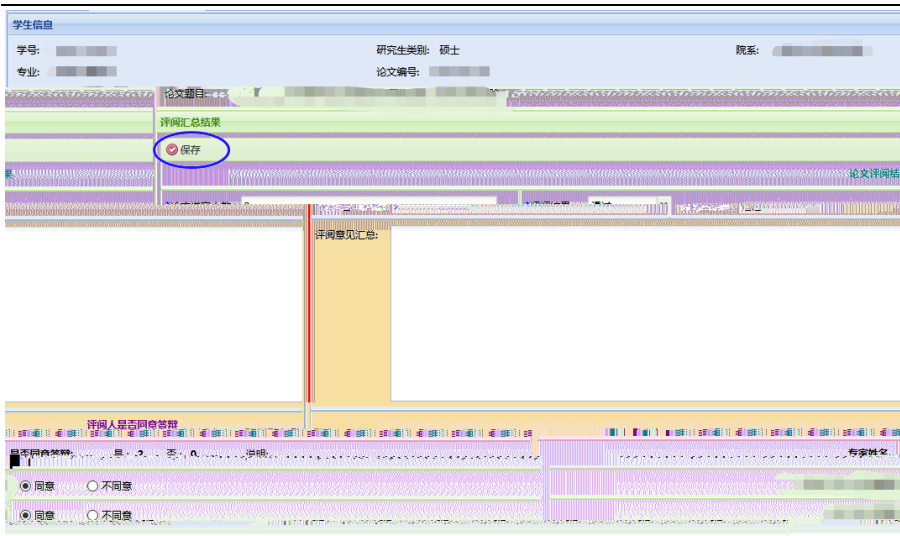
学生信息

学号:

研究生类别: 硕士

院系:

专业:

论文编号:

论文题目:

评阅汇总结果

保存

论文评阅结

评阅意见汇总:

评阅人是否同意答辩

是否同意答辩: 是: 2 否: 0 说明:

专家姓名

同意 不同意

同意 不同意